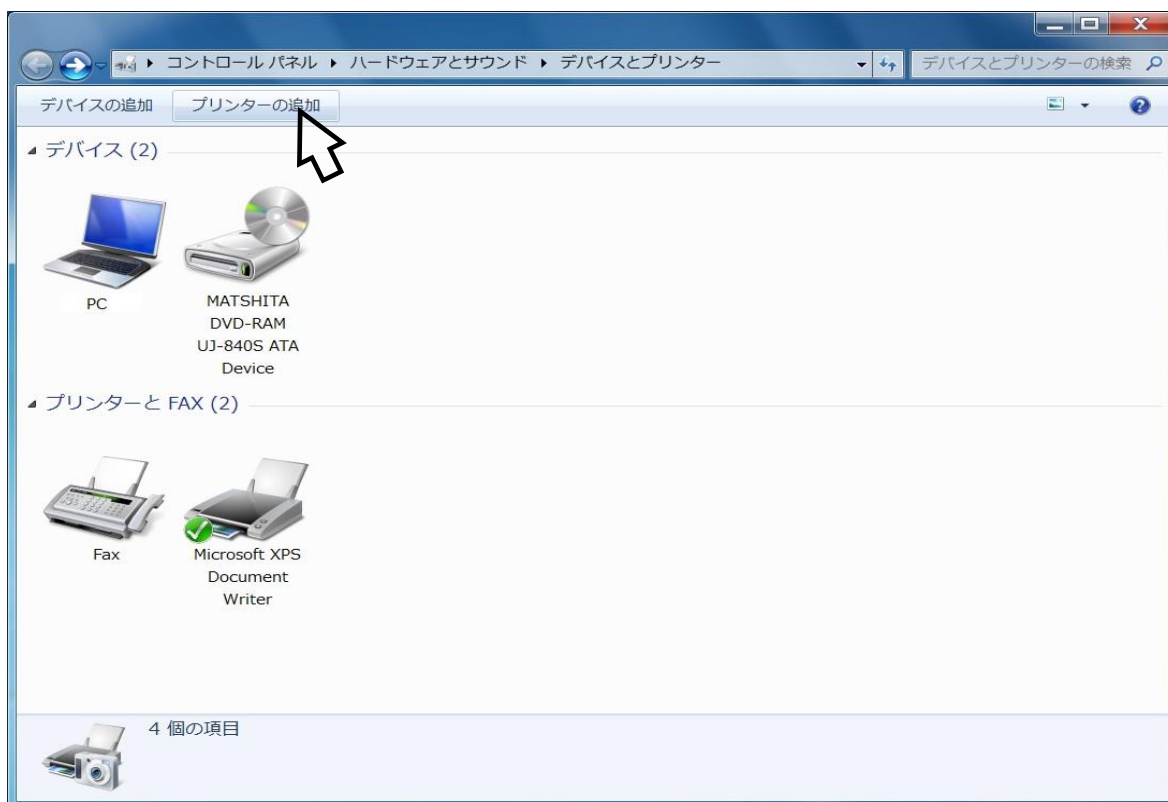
▸ コントロール パネル ▸ ハードウェアとサウンド ▸ デバイスとプリンター

デバイスとプリンターの検索

デバイスの追加　プリンターの追加

デバイス (2)

PC

MATSHITA DVD-RAM UJ-840S ATA Device

プリンターと FAX (2)

Fax

Microsoft XPS Document Writer

4 個の項目